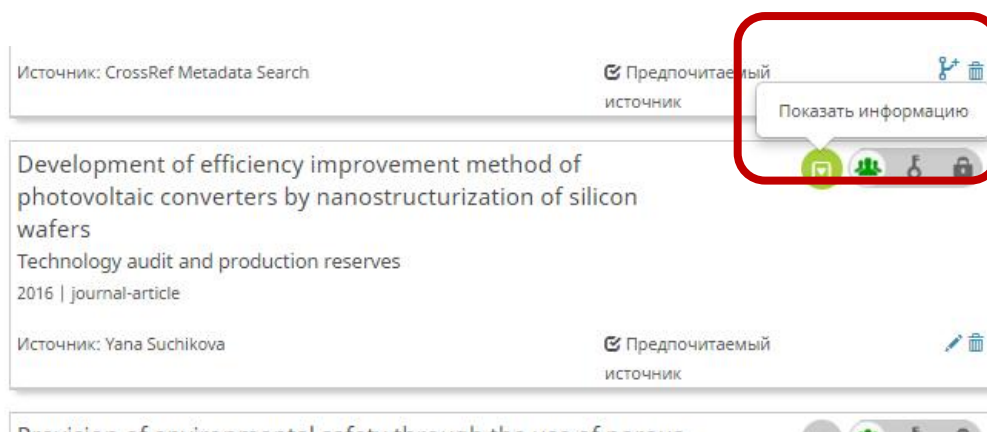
Источник: CrossRef Metadata Search

Предпочитаемый источник

Показать информацию

Development of efficiency improvement method of photovoltaic converters by nanostructurization of silicon wafers

Technology audit and production reserves

2016 | journal-article

Источник: Yana Suchikova

Предпочитаемый источник

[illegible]